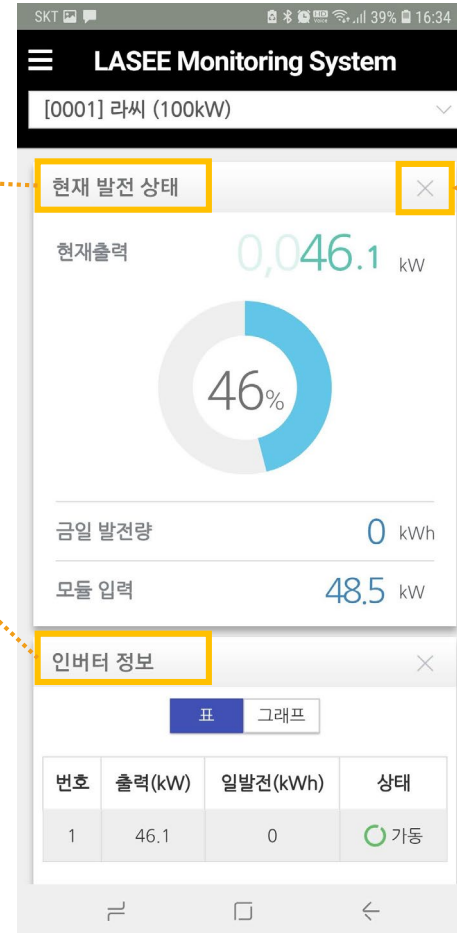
SKT 39% 16:34

LASEE Monitoring System

[0001] 라씨 (100kW)

현재 발전 상태

현재출력 0,046.1 kW

46%

금일 발전량 0 kWh

모듈 입력 48.5 kW

인버터 정보

표 그래프

| 번호 | 출력(kW) | 일발전(kWh) | 상태 |
|---|---|---|---|
| 1 | 46.1 | 0 | 가동 |